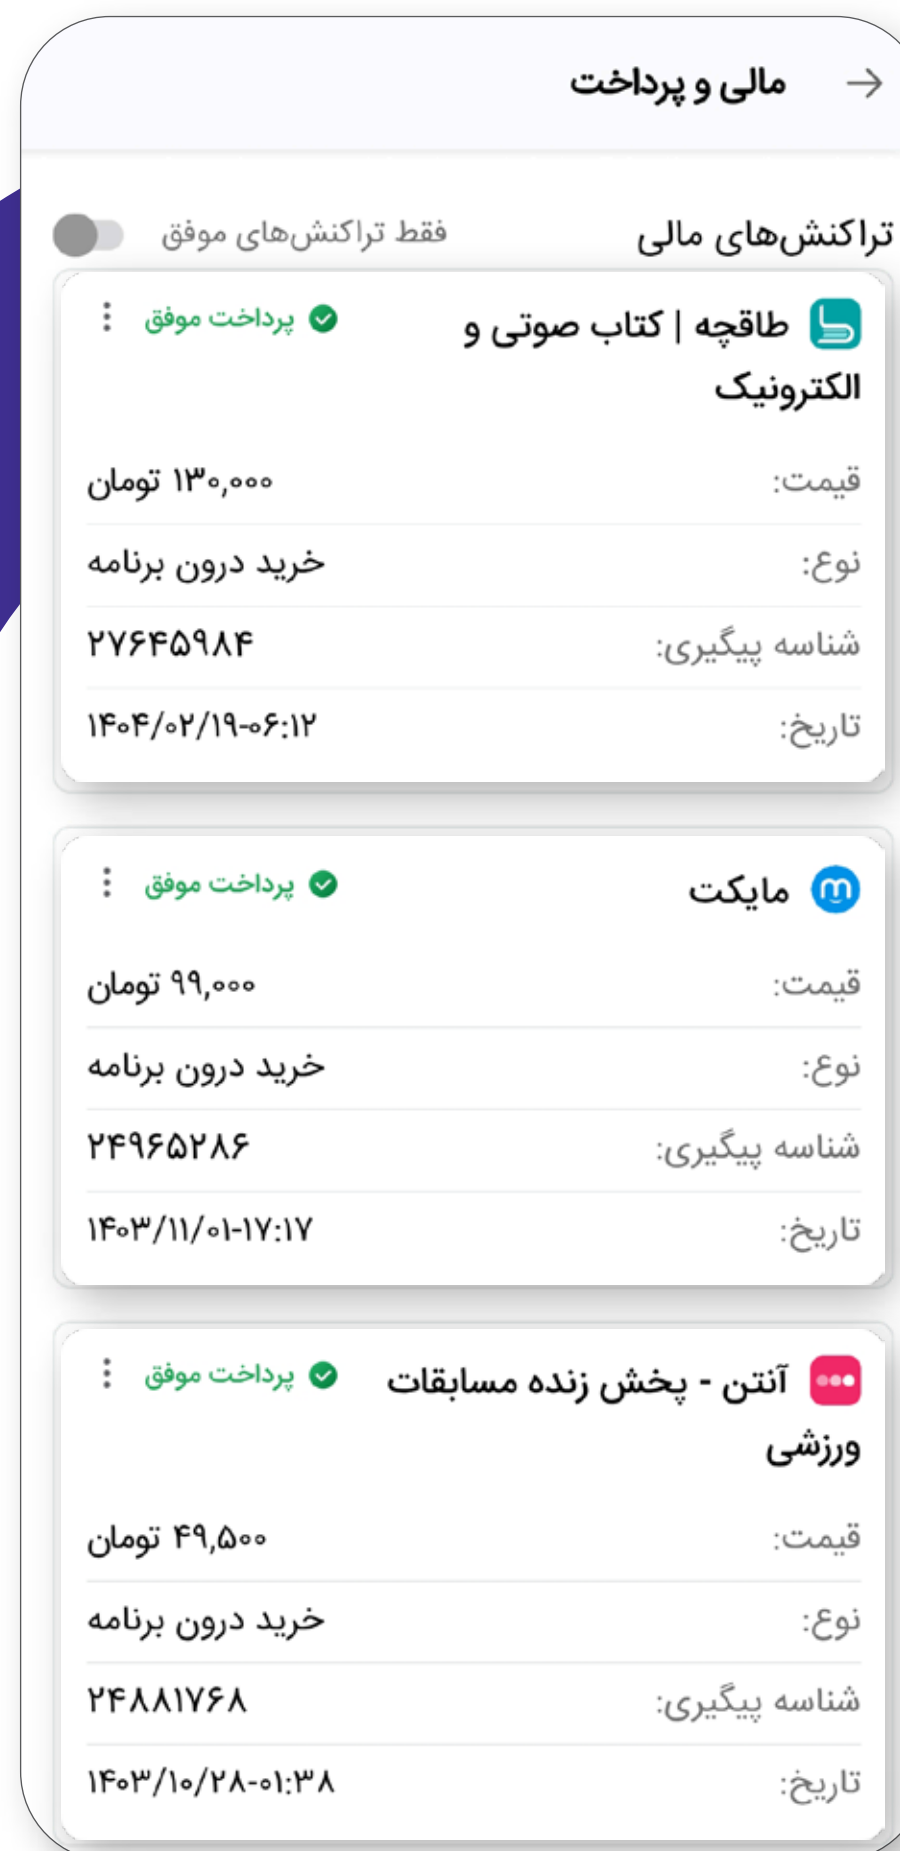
مالی و پرداخت

تراکنش‌های مالی
فقط تراکنش‌های موفق

طاقچه | کتاب صوتی و الکترونیک
پرداخت موفق
قیمت: ۱۳۰,۰۰۰ تومان
نوع: خرید درون برنامه
شناسه پیگیری: ۲۷۶۴۵۹۸۴
تاریخ: ۱۴۰۴/۰۲/۱۹-۰۶:۱۲

مایکت
پرداخت موفق
قیمت: ۹۹,۰۰۰ تومان
نوع: خرید درون برنامه
شناسه پیگیری: ۲۴۹۶۵۲۸۶
تاریخ: ۱۴۰۳/۱۱/۰۱-۱۷:۱۷

آنتن - پخش زنده مسابقات ورزشی
پرداخت موفق
قیمت: ۴۹,۵۰۰ تومان
نوع: خرید درون برنامه
شناسه پیگیری: ۲۴۸۸۱۷۶۸
تاریخ: ۱۴۰۳/۱۰/۲۸-۰۱:۳۸